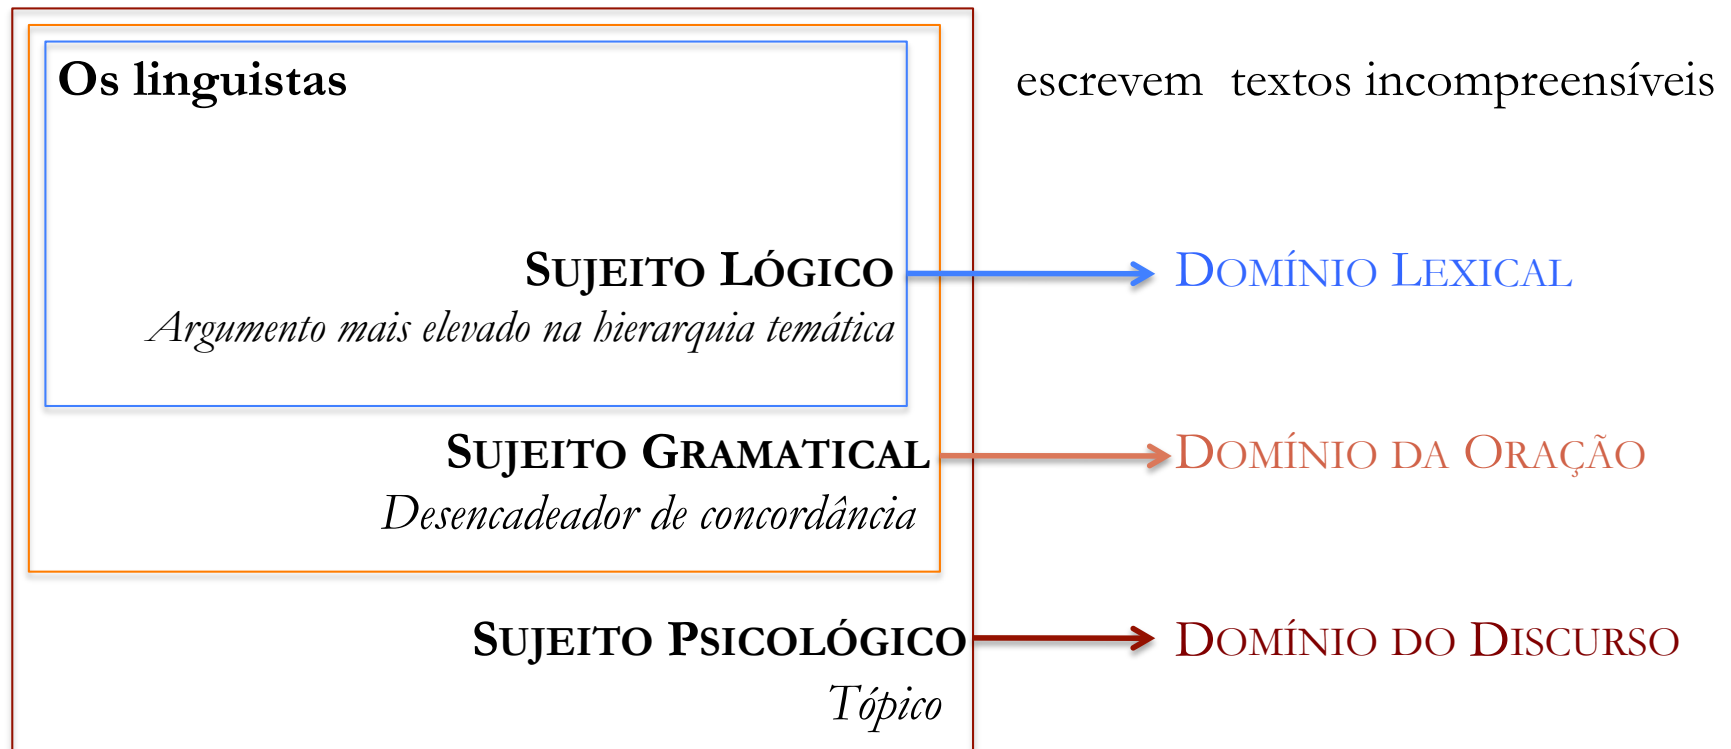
Os linguistas

escrevem textos incompreensíveis

Sujeito Lógico
Argumento mais elevado na hierarquia temática

Domínio Lexical

Sujeito Gramatical
Desencadeador de concordância

Domínio da Oração

Sujeito Psicológico
Tópico

Domínio do Discurso